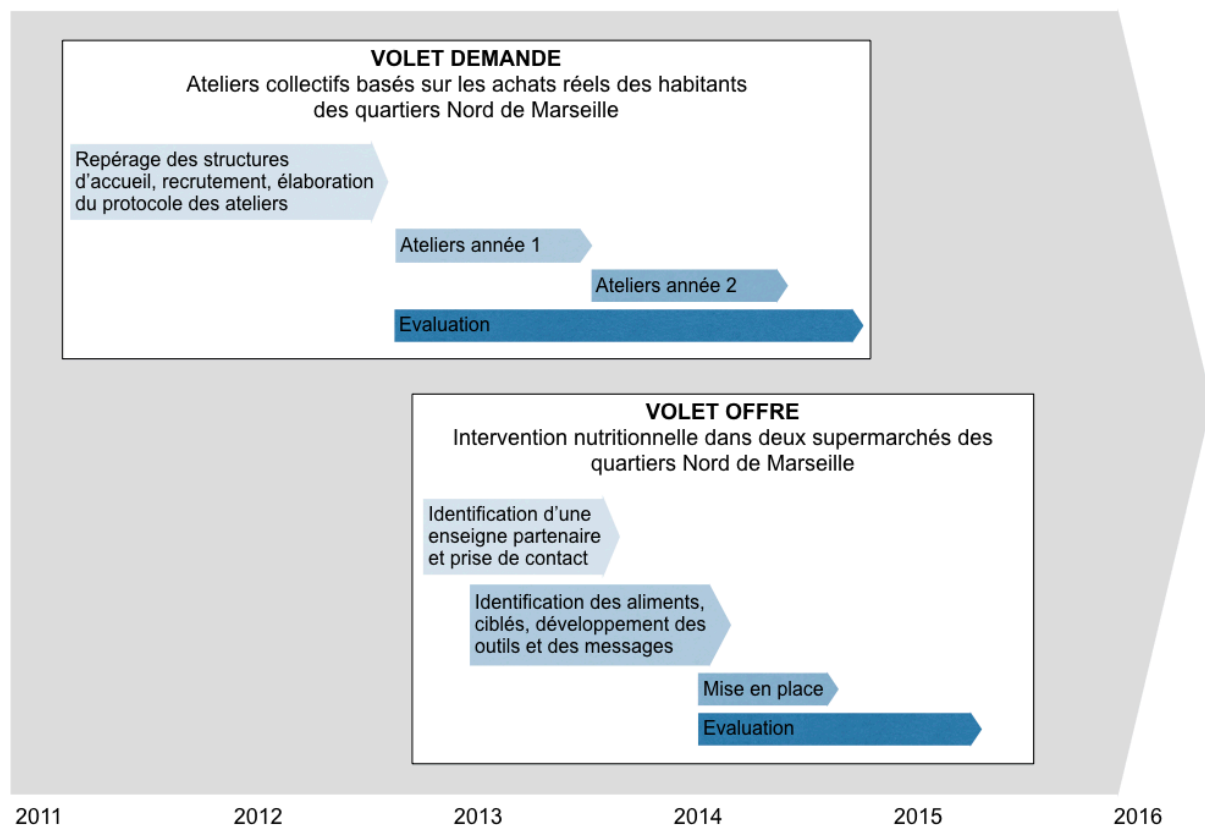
VOLET DEMANDE
Ateliers collectifs basés sur les achats réels des habitants des quartiers Nord de Marseille

Repérage des structures d'accueil, recrutement, élaboration du protocole des ateliers

Ateliers année 1

Ateliers année 2

Evaluation

VOLET OFFRE
Intervention nutritionnelle dans deux supermarchés des quartiers Nord de Marseille

Identification d'une enseigne partenaire et prise de contact

Identification des aliments, ciblés, développement des outils et des messages

Mise en place

Evaluation

2011 2012 2013 2014 2015 2016